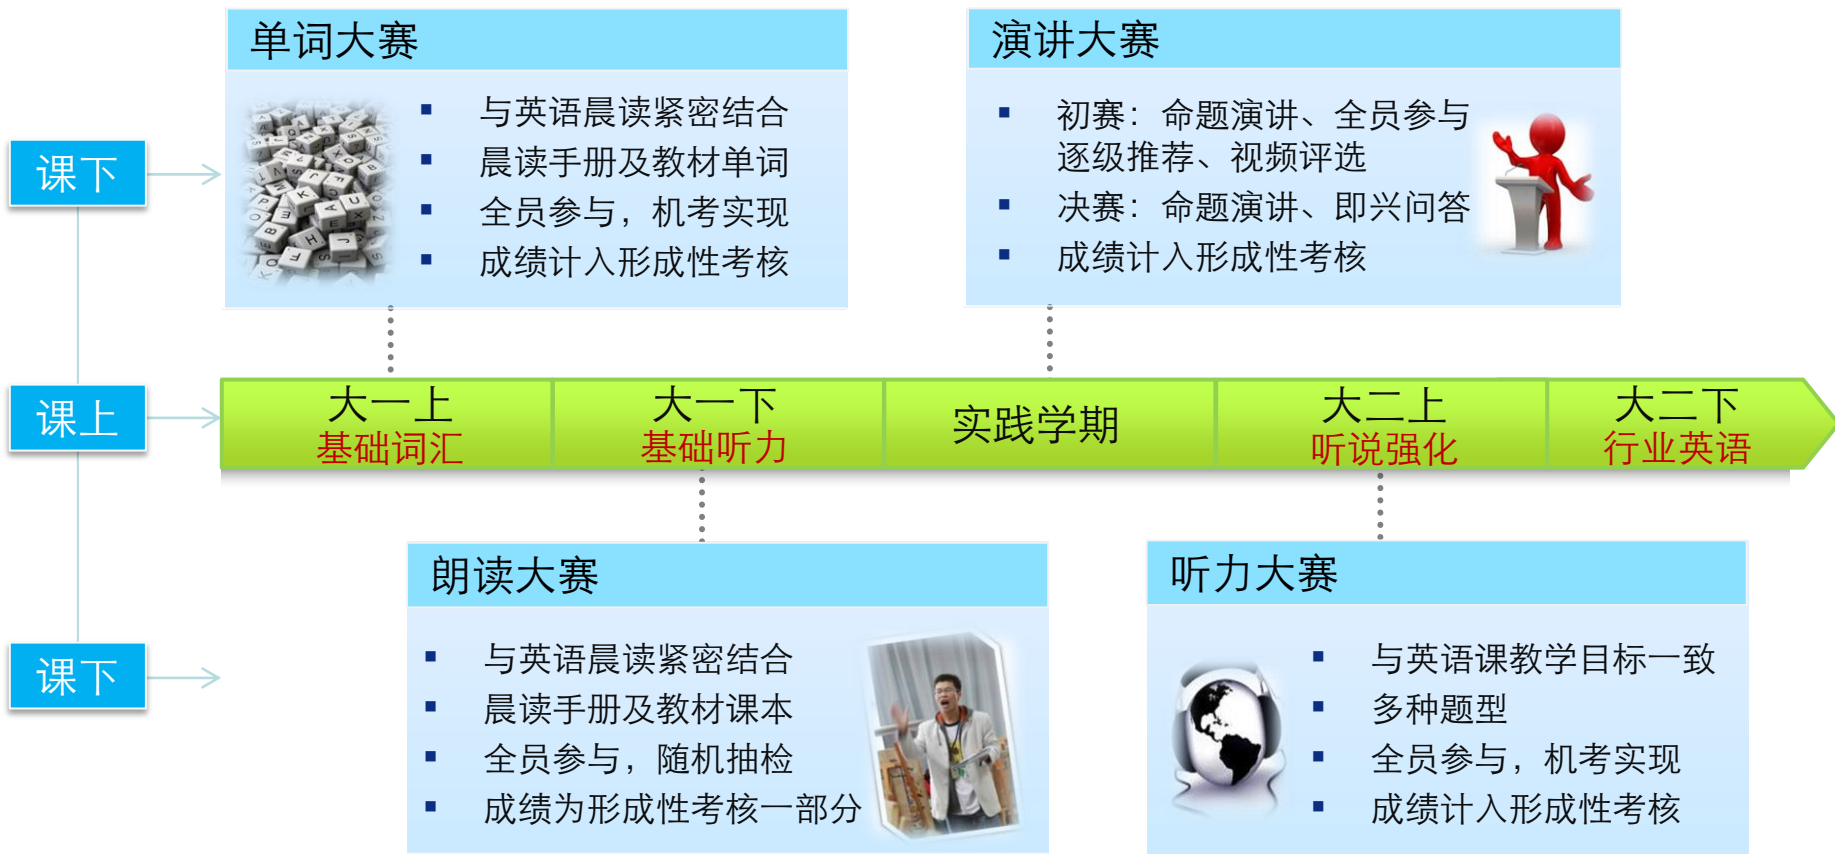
课下

单词大赛

▪ 与英语晨读紧密结合
▪ 晨读手册及教材单词
▪ 全员参与，机考实现
▪ 成绩计入形成性考核

演讲大赛

▪ 初赛：命题演讲、全员参与逐级推荐、视频评选
▪ 决赛：命题演讲、即兴问答
▪ 成绩计入形成性考核

课上

大一上
基础词汇

大一下
基础听力

实践学期

大二上
听说强化

大二下
行业英语

课下

朗读大赛

▪ 与英语晨读紧密结合
▪ 晨读手册及教材课本
▪ 全员参与，随机抽检
▪ 成绩为形成性考核一部分

听力大赛

▪ 与英语课教学目标一致
▪ 多种题型
▪ 全员参与，机考实现
▪ 成绩计入形成性考核